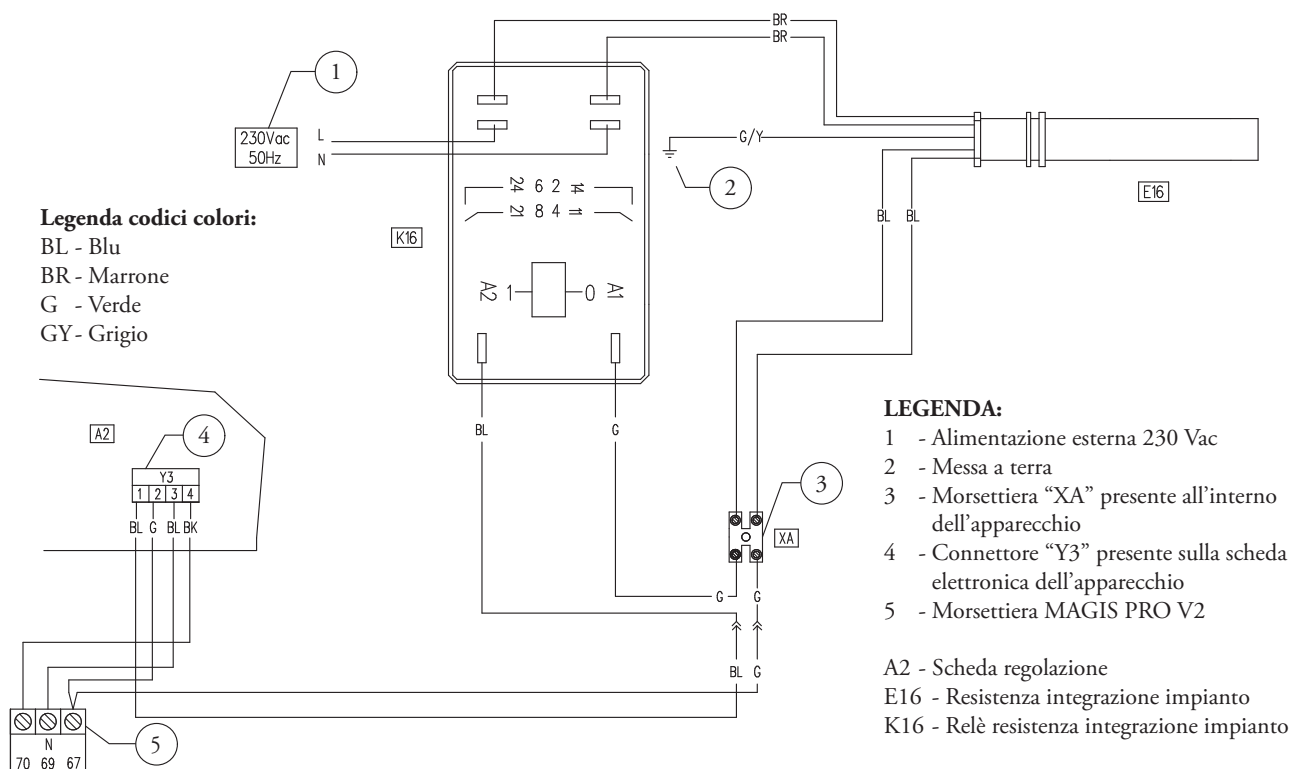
BR
BR

1

230Vac
50Hz

L
N

G/Y

2

E16

24 6 2 14
21 8 4 11

K16

A2 1 0 A1

BL BL

Legenda codici colori:
BL - Blu
BR - Marrone
G - Verde
GY - Grigio

A2

4

Y3
1 2 3 4
BL G BL BK

BL

G

3

XA

G G

BL G

5

N
70 69 67

LEGENDA:
1 - Alimentazione esterna 230 Vac
2 - Messa a terra
3 - Morsettiera “XA” presente all’interno dell’apparecchio
4 - Connettore “Y3” presente sulla scheda elettronica dell’apparecchio
5 - Morsettiera MAGIS PRO V2

A2 - Scheda regolazione
E16 - Resistenza integrazione impianto
K16 - Relè resistenza integrazione impianto